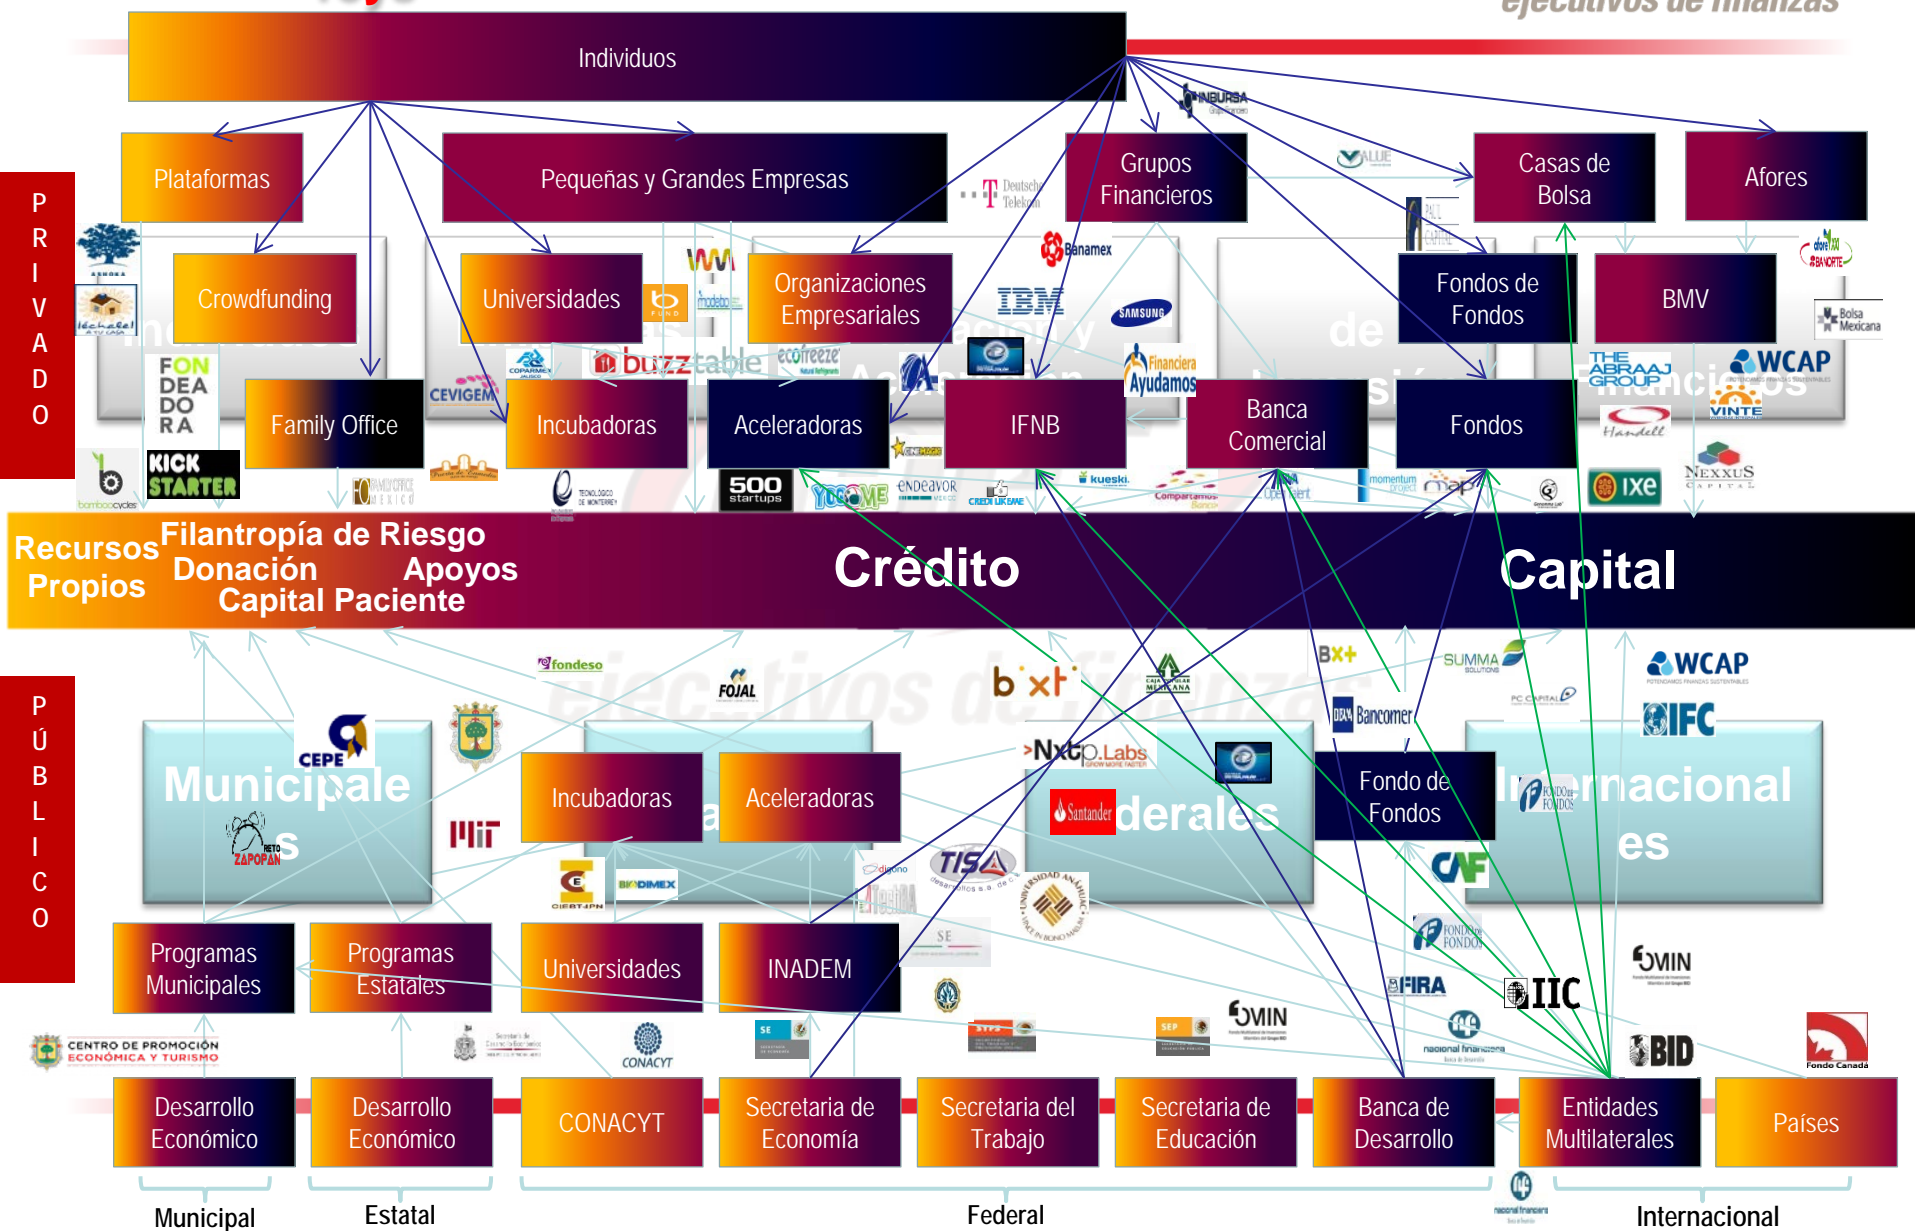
Individuos

PRIVADO

Plataformas
Pequeñas y Grandes Empresas
Grupos Financieros
Casas de Bolsa
Afores
Crowdfunding
Universidades
Organizaciones Empresariales
Fondos de Fondos
BMV
Family Office
Incubadoras
Aceleradoras
IFNB
Banca Comercial
Fondos

INBURSA
Banamex
IBM
SAMSUNG
Financiera Ayudamos
buzztable
ecofreeze
CEVIGEM
FONDEADORA
KICK STARTER
500 startups
endeavor
kueski
Compartamos Banco
momentum
WCAP
THE ABRAAJ GROUP
VINTE
Handell
NEXXUS CAPITAL
ixe
BANORTE
Bolsa Mexicana
Deutsche Telekom
VALUE

Recursos Propios
Filantropía de Riesgo
Donación
Apoyos
Capital Paciente
Crédito
Capital

PÚBLICO

fondeso
FOJAL
bxt
BX+
SUMMA
WCAP
IFC
PC CAPITAL
CEPE
Municipales
Incubadoras
Aceleradoras
Nxtp.Labs
Santander
Federales
Bancomer
Fondo de Fondos
Internacionales
CAF
TISA
ZAPOPAN
MIT
BIODIMEX
Programas Municipales
Programas Estatales
Universidades
INADEM
SE
FIRA
FOMIN
IIC
BID
CONACYT
nacional financiera
Fondo Canadá
CENTRO DE PROMOCIÓN ECONÓMICA Y TURISMO

Desarrollo Económico
Desarrollo Económico
CONACYT
Secretaria de Economía
Secretaria del Trabajo
Secretaria de Educación
Banca de Desarrollo
Entidades Multilaterales
Países

Municipal
Estatal
Federal
Internacional